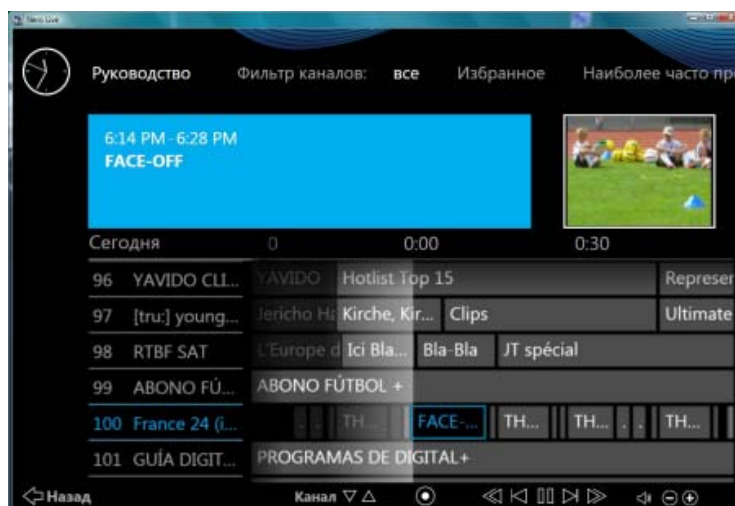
Nero Live

Руководство Фильтр каналов: все Избранное Наиболее часто пр

6:14 PM - 6:28 PM
FACE-OFF

Сегодня 0 0:00 0:30

96 YAVIDO CLI... YAVIDO Hotlist Top 15 Represer
97 [tru:] young... Jericho Ha Kirche, Kir... Clips Ultimate
98 RTBF SAT L'Europe d Ici Bla... Bla-Bla JT spécial
99 ABONO FÚ... ABONO FÚTBOL +
100 France 24 (i... TH... FACE-... TH... TH... TH...
101 GUÍA DIGIT... PROGRAMAS DE DIGITAL+

Назад Канал